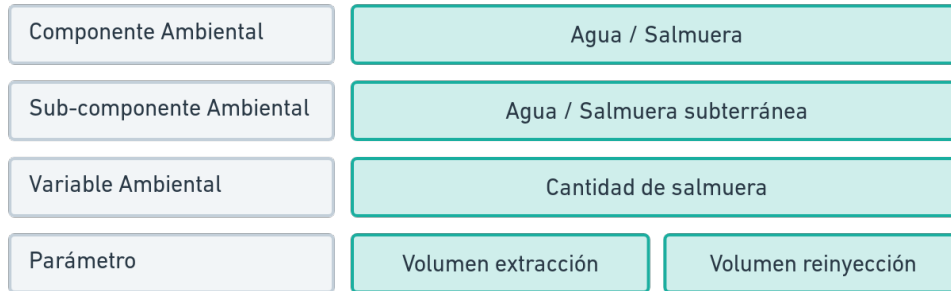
| Componente Ambiental | Agua / Salmuera | |
|---|---|---|
| Sub-componente Ambiental | Agua / Salmuera subterránea | |
| Variable Ambiental | Cantidad de salmuera | |
| Parámetro | Volumen extracción | Volumen reinyección |